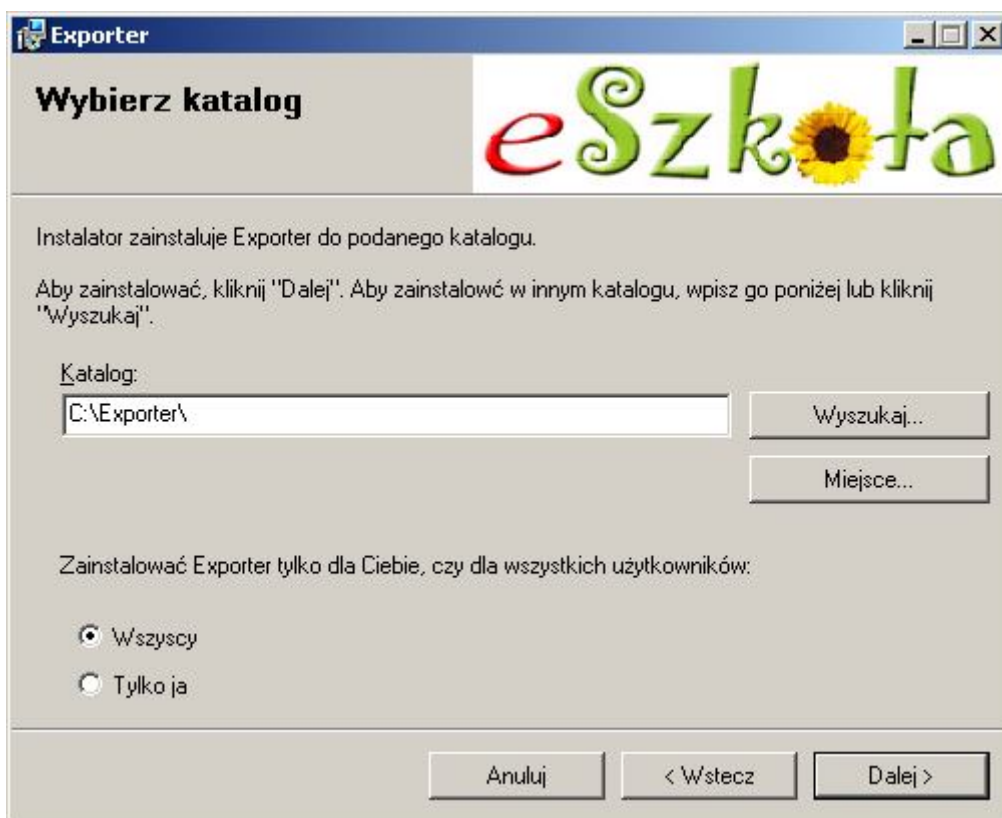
Exporter

Wybierz katalog

eSzkoła

Instalator zainstaluje Exporter do podanego katalogu.

Aby zainstalować, kliknij "Dalej". Aby zainstalowć w innym katalogu, wpisz go poniżej lub kliknij "Wyszukaj".

Katalog:

C:\Exporter\

Wyszukaj...

Miejsce...

Zainstalować Exporter tylko dla Ciebie, czy dla wszystkich użytkowników:

Wszyscy

Tylko ja

Anuluj

< Wstecz

Dalej >